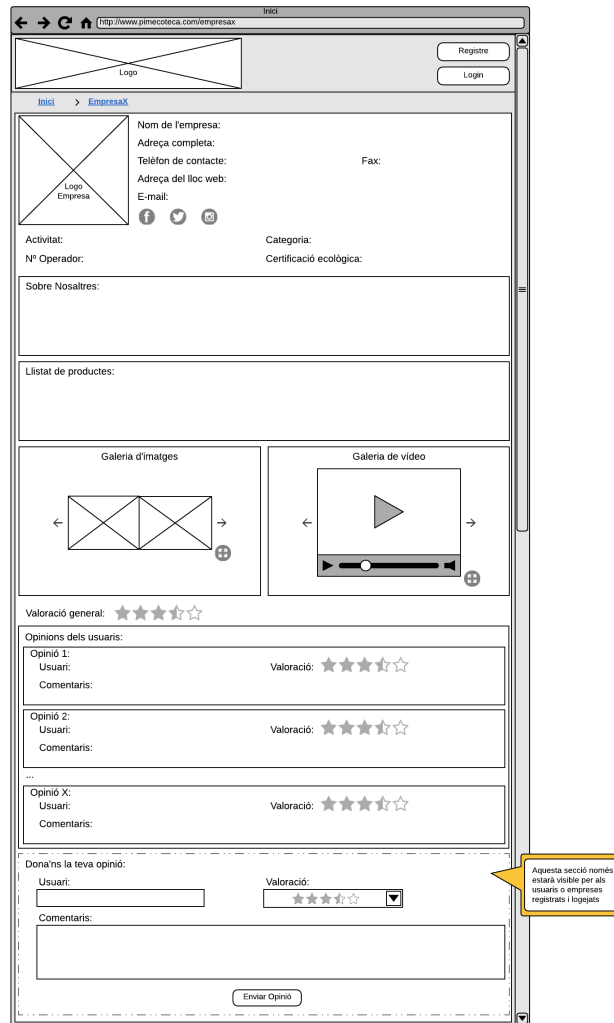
Inici

http://www.pimecoteca.com/empresax

Logo

Registre

Login

Inici > EmpresaX

Logo Empresa

Nom de l'empresa:
Adreça completa:
Telèfon de contacte:
Fax:
Adreça del lloc web:
E-mail:

Activitat:
Categoria:
Nº Operador:
Certificació ecològica:

Sobre Nosaltres:

Llistat de productes:

Galeria d'imatges

Galeria de vídeo

Valoració general:

Opinions dels usuaris:

Opinió 1:
Usuari:
Valoració:
Comentaris:

Opinió 2:
Usuari:
Valoració:
Comentaris:

...

Opinió X:
Usuari:
Valoració:
Comentaris:

Dona'ns la teva opinió:
Usuari:
Valoració:
Comentaris:

Enviar Opinió

Aquesta secció només estarà visible per als usuaris o empreses registrats i logejats